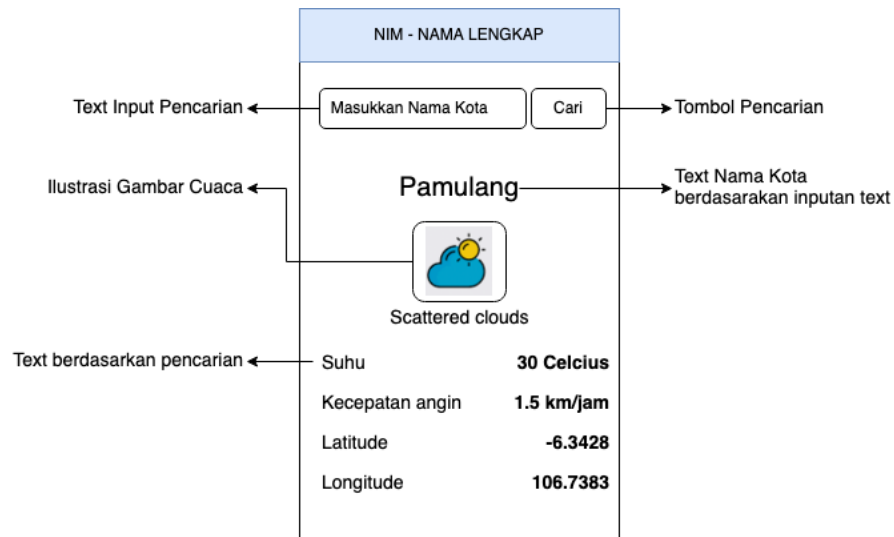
NIM - NAMA LENGKAP

Text Input Pencarian

Masukkan Nama Kota

Cari

Tombol Pencarian

Ilustrasi Gambar Cuaca

Pamulang

Text Nama Kota berdasarakan inputan text

Scattered clouds

Text berdasarkan pencarian

| | |
|---|---|
| Suhu | **30 Celcius** |
| Kecepatan angin | **1.5 km/jam** |
| Latitude | **-6.3428** |
| Longitude | **106.7383** |